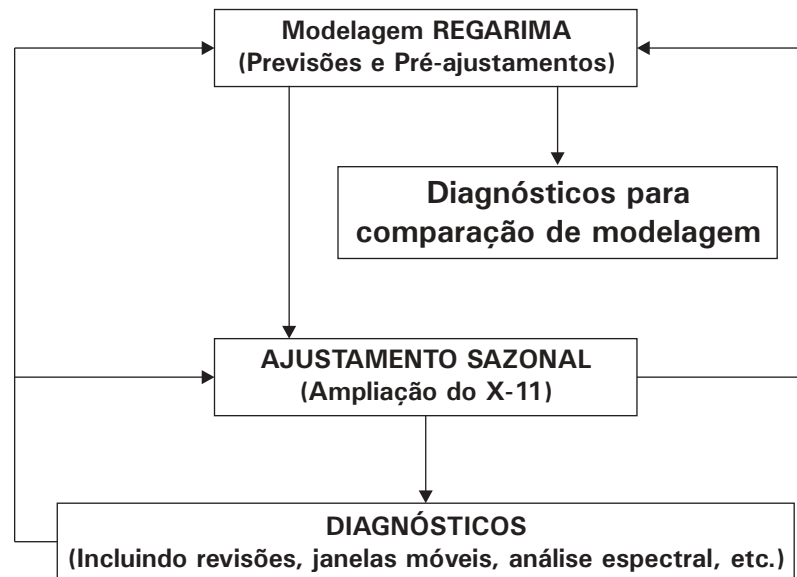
Modelagem REGARIMA
(Previsões e Pré-ajustamentos)

Diagnósticos para comparação de modelagem

AJUSTAMENTO SAZONAL
(Ampliação do X-11)

DIAGNÓSTICOS
(Incluindo revisões, janelas móveis, análise espectral, etc.)